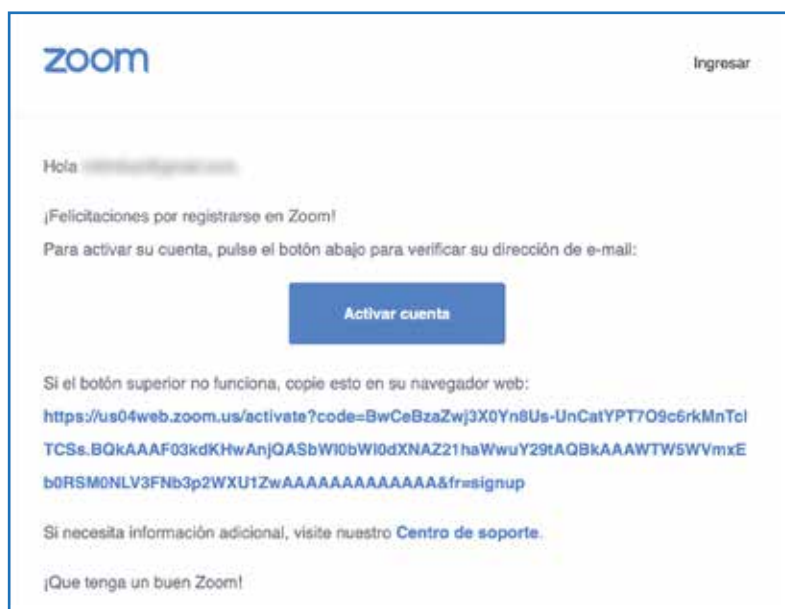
zoom

Ingresar

Hola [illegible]

¡Felicitaciones por registrarse en Zoom!

Para activar su cuenta, pulse el botón abajo para verificar su dirección de e-mail:

Activar cuenta

Si el botón superior no funciona, copie esto en su navegador web:

https://us04web.zoom.us/activate?code=BwCeBzaZwj3X0Yn8Us-UnCatYPT7O9c6rkMnTclTCSs.BQkAAAF03kdKHwAnjQASbWl0bWl0dXNAZ21haWwuY29tAQBkAAAWTW5WVmxEb0RSM0NLV3FNb3p2WXU1ZwAAAAAAAAAAAAAA&fr=signup

Si necesita información adicional, visite nuestro Centro de soporte.

¡Que tenga un buen Zoom!